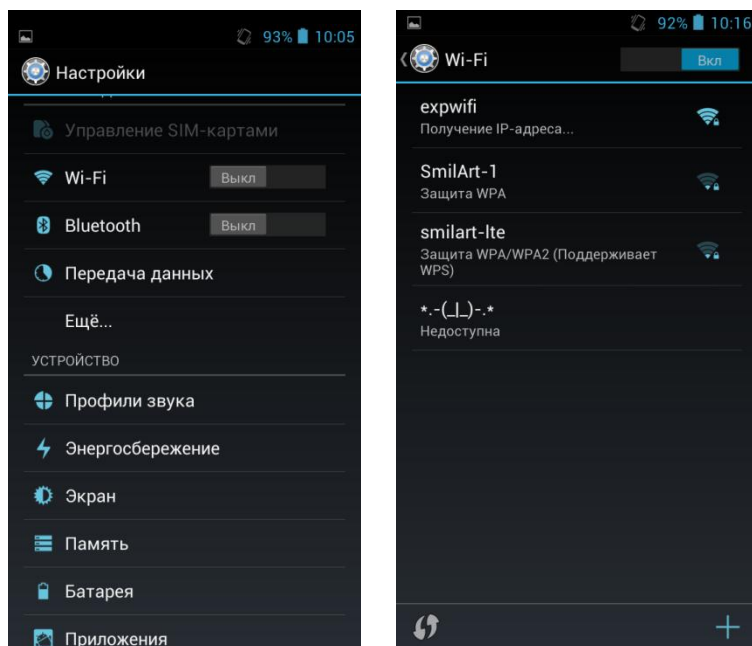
93% 10:05

Настройки

Управление SIM-картами

Wi-Fi Выкл

Bluetooth Выкл

Передача данных

Ещё...

УСТРОЙСТВО

Профили звука

Энергосбережение

Экран

Память

Батарея

Приложения

92% 10:16

Wi-Fi Вкл

expwifi
Получение IP-адреса...

SmilArt-1
Защита WPA

smilart-lte
Защита WPA/WPA2 (Поддерживает WPS)

*.-(_|_)-.*
Недоступна